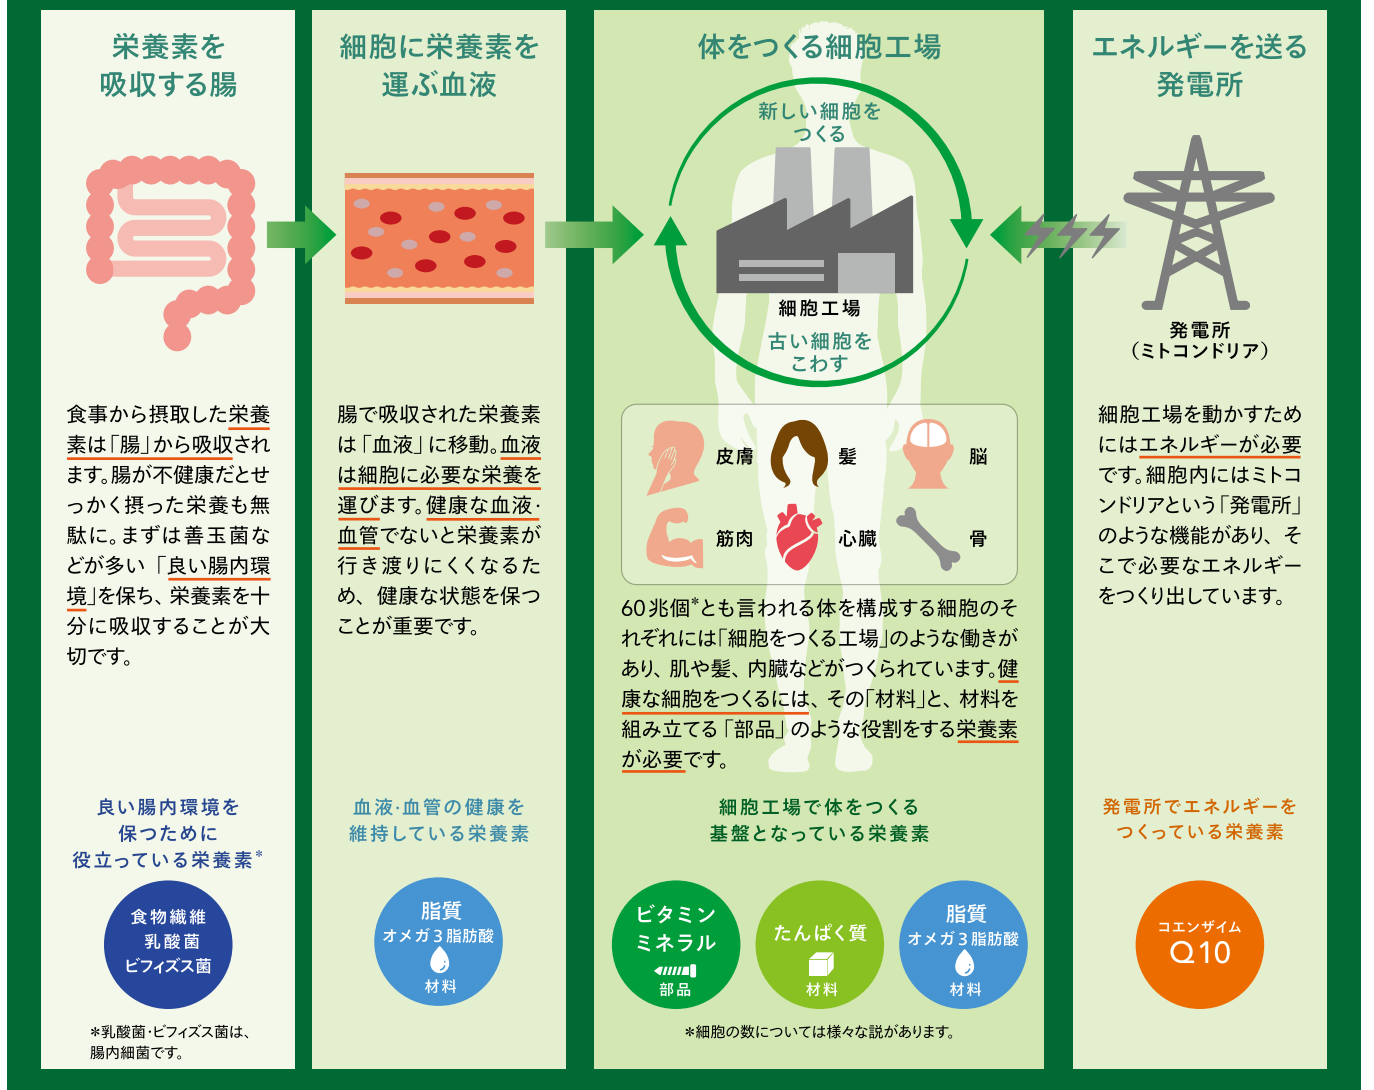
栄養素を
吸収する腸

食事から摂取した栄養素は「腸」から吸収されます。腸が不健康だとせっかく摂った栄養も無駄に。まずは善玉菌などが多い「良い腸内環境」を保ち、栄養素を十分に吸収することが大切です。

良い腸内環境を
保つために
役立っている栄養素*

食物繊維
乳酸菌
ビフィズス菌

*乳酸菌・ビフィズス菌は、腸内細菌です。

細胞に栄養素を
運ぶ血液

腸で吸収された栄養素は「血液」に移動。血液は細胞に必要な栄養を運びます。健康な血液・血管でないと栄養素が行き渡りにくくなるため、健康な状態を保つことが重要です。

血液・血管の健康を
維持している栄養素

脂質
オメガ3脂肪酸
材料

体をつくる細胞工場

新しい細胞を
つくる

細胞工場

古い細胞を
こわす

皮膚
髪
脳
筋肉
心臓
骨

60兆個*とも言われる体を構成する細胞のそれぞれには「細胞をつくる工場」のような働きがあり、肌や髪、内臓などがつくられています。健康な細胞をつくるには、その「材料」と、材料を組み立てる「部品」のような役割をする栄養素が必要です。

細胞工場で体をつくる
基盤となっている栄養素

ビタミン
ミネラル
部品

たんぱく質
材料

脂質
オメガ3脂肪酸
材料

*細胞の数については様々な説があります。

エネルギーを送る
発電所

発電所
（ミトコンドリア）

細胞工場を動かすためにはエネルギーが必要です。細胞内にはミトコンドリアという「発電所」のような機能があり、そこで必要なエネルギーをつくり出しています。

発電所でエネルギーを
つくっている栄養素

コエンザイム
Q10